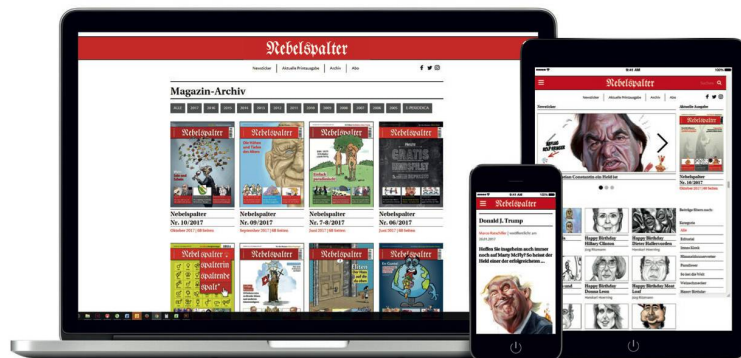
Nebelspalter

Newsticker | Aktuelle Printausgabe | Archiv | Abo

Magazin-Archiv

Nebelspalter

Nebelspalter
Nr. 10/2017
Oktober 2017 | 68 Seiten

Nebelspalter
Nr. 09/2017
September 2017 | 68 Seiten

Nebelspalter
Nr. 7-8/2017
Juni 2017 | 68 Seiten

Nebelspalter
Nr. 06/2017
Juni 2017 | 68 Seiten

Nebelspalter

Nebelspalter
Newsticker | Aktuelle Printausgabe | Archiv | Abo
Newsticker
Aktuelle Ausgabe
Nebelspalter
Nr. 10/2017

Happy Birthday Hillary Clinton
Happy Birthday Dieter Hallervorden
Happy Birthday Donna Leon
Happy Birthday Meat Loaf

Nebelspalter
Donald J. Trump
Hoffen Sie insgeheim auch immer noch auf Marty McFly? Sie heisst der Held einer der erfolgreichsten ...